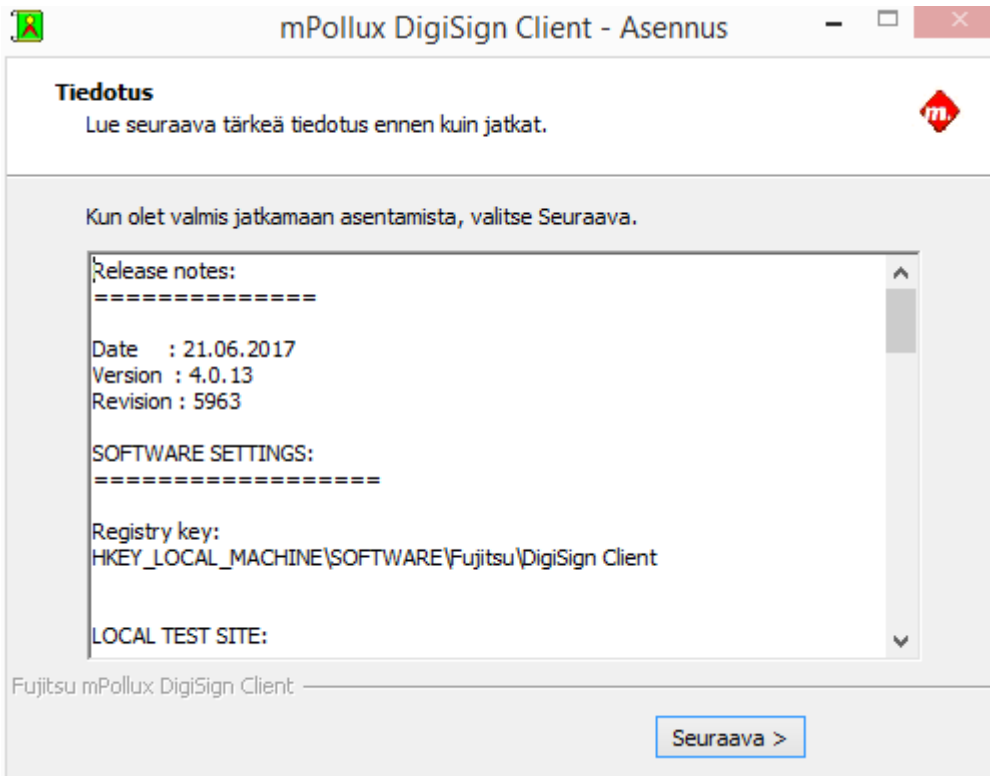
mPollux DigiSign Client - Asennus

Tiedotus
Lue seuraava tärkeä tiedotus ennen kuin jatkat.

m.

Kun olet valmis jatkamaan asentamista, valitse Seuraava.

Release notes:
==============

Date : 21.06.2017
Version : 4.0.13
Revision : 5963

SOFTWARE SETTINGS:
==================

Registry key:
HKEY_LOCAL_MACHINE\SOFTWARE\Fujitsu\DigiSign Client

LOCAL TEST SITE:

Fujitsu mPollux DigiSign Client

Seuraava >